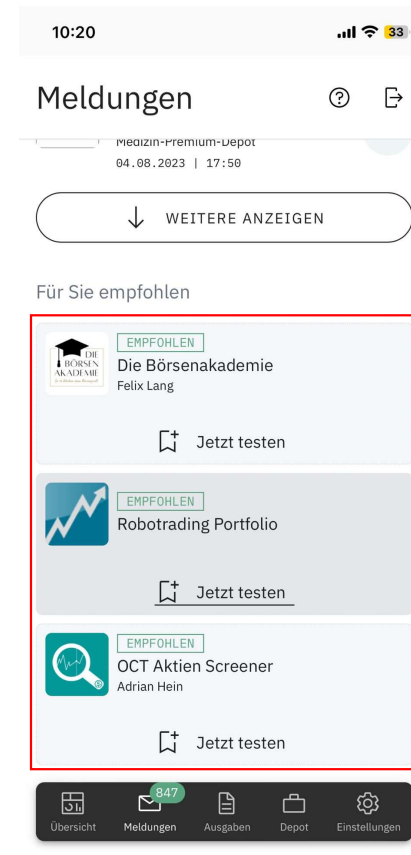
10:20

33

Meldungen

Medizin-Premium-Depot
04.08.2023 | 17:50

WEITERE ANZEIGEN

Für Sie empfohlen

DIE BÖRSEN AKADEMIE

EMPFOHLEN
Die Börsenakademie
Felix Lang

Jetzt testen

EMPFOHLEN
Robotrading Portfolio

Jetzt testen

EMPFOHLEN
OCT Aktien Screener
Adrian Hein

Jetzt testen

Übersicht
847
Meldungen
Ausgaben
Depot
Einstellungen